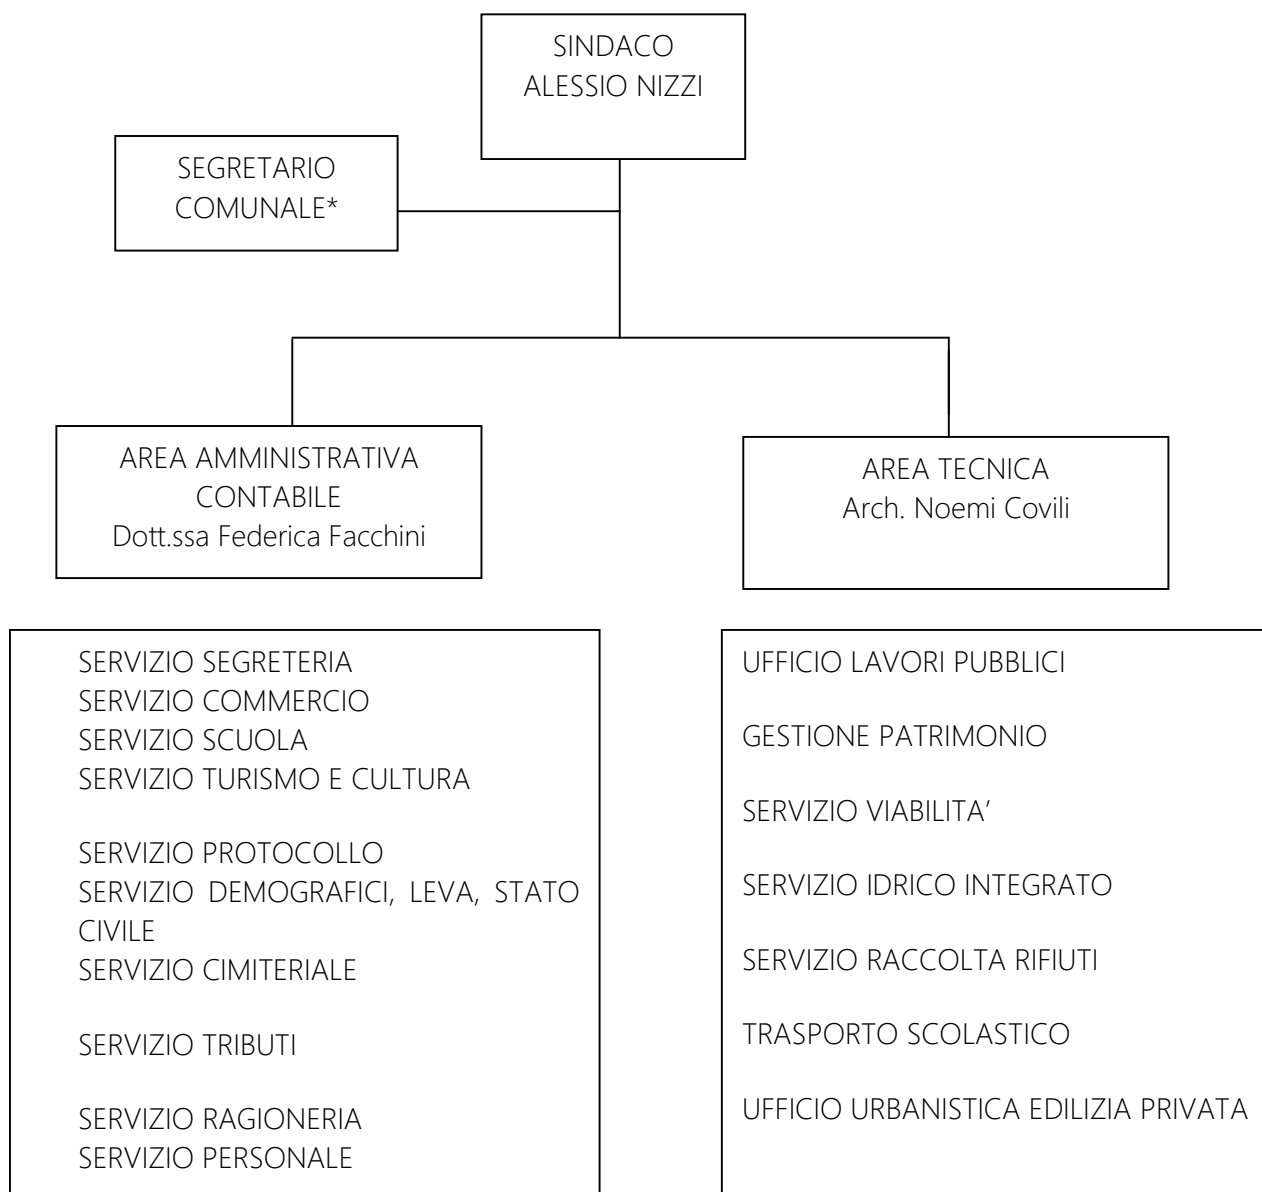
SINDACO
ALESSIO NIZZI

SEGRETARIO
COMUNALE*

AREA AMMINISTRATIVA
CONTABILE
Dott.ssa Federica Facchini

AREA TECNICA
Arch. Noemi Covili

SERVIZIO SEGRETERIA
SERVIZIO COMMERCIO
SERVIZIO SCUOLA
SERVIZIO TURISMO E CULTURA

SERVIZIO PROTOCOLLO
SERVIZIO DEMOGRAFICI, LEVA, STATO CIVILE
SERVIZIO CIMITERIALE

SERVIZIO TRIBUTI

SERVIZIO RAGIONERIA
SERVIZIO PERSONALE

UFFICIO LAVORI PUBBLICI

GESTIONE PATRIMONIO

SERVIZIO VIABILITA'

SERVIZIO IDRICO INTEGRATO

SERVIZIO RACCOLTA RIFIUTI

TRASPORTO SCOLASTICO

UFFICIO URBANISTICA EDILIZIA PRIVATA